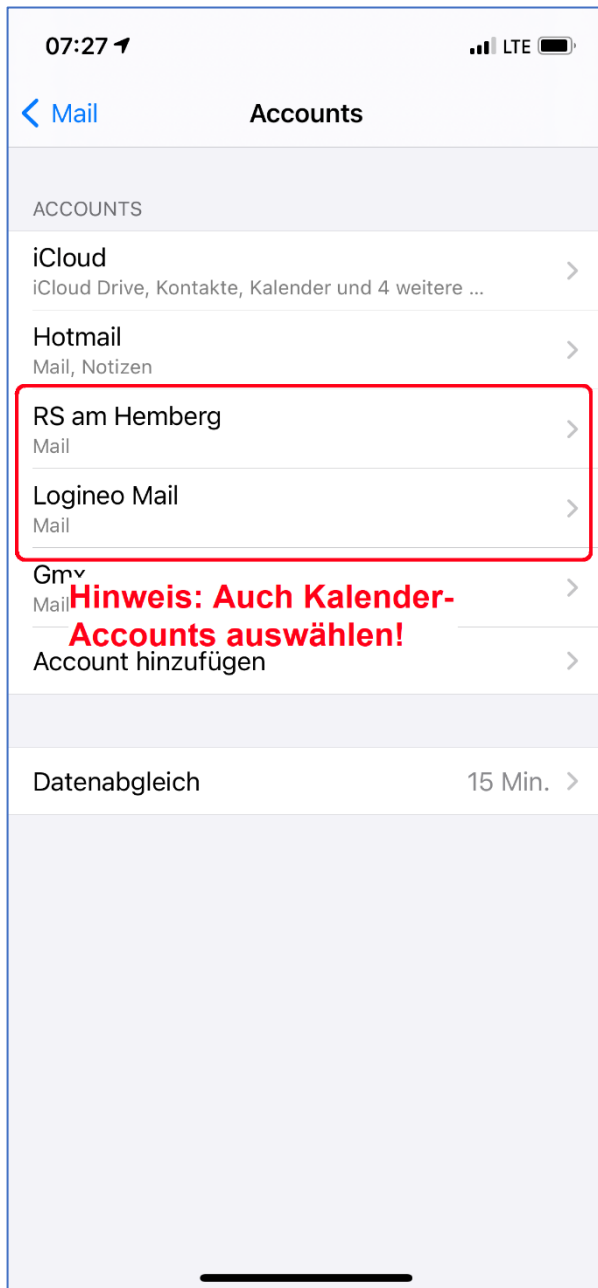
07:27 LTE

Mail Accounts

ACCOUNTS

iCloud
iCloud Drive, Kontakte, Kalender und 4 weitere ...

Hotmail
Mail, Notizen

RS am Hemberg
Mail

Logineo Mail
Mail

Gmx
Mail

Hinweis: Auch Kalender-Accounts auswählen!

Account hinzufügen

Datenabgleich 15 Min.